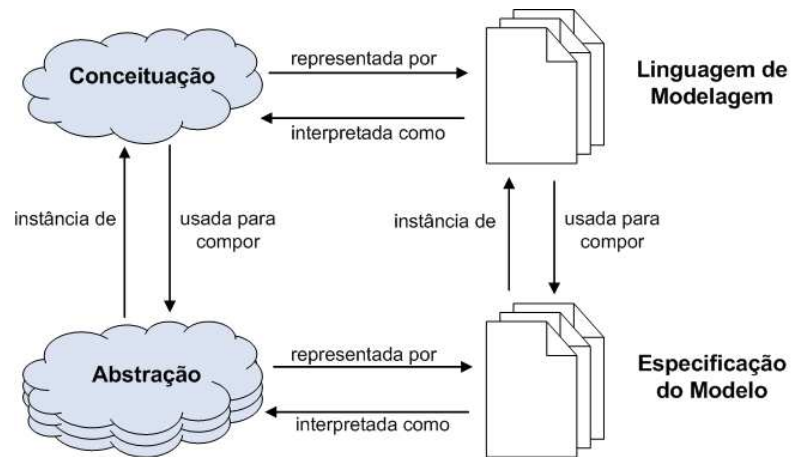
Conceituação

representada por

interpretada como

Linguagem de Modelagem

instância de

usada para compor

instância de

usada para compor

Abstração

representada por

interpretada como

Especificação do Modelo